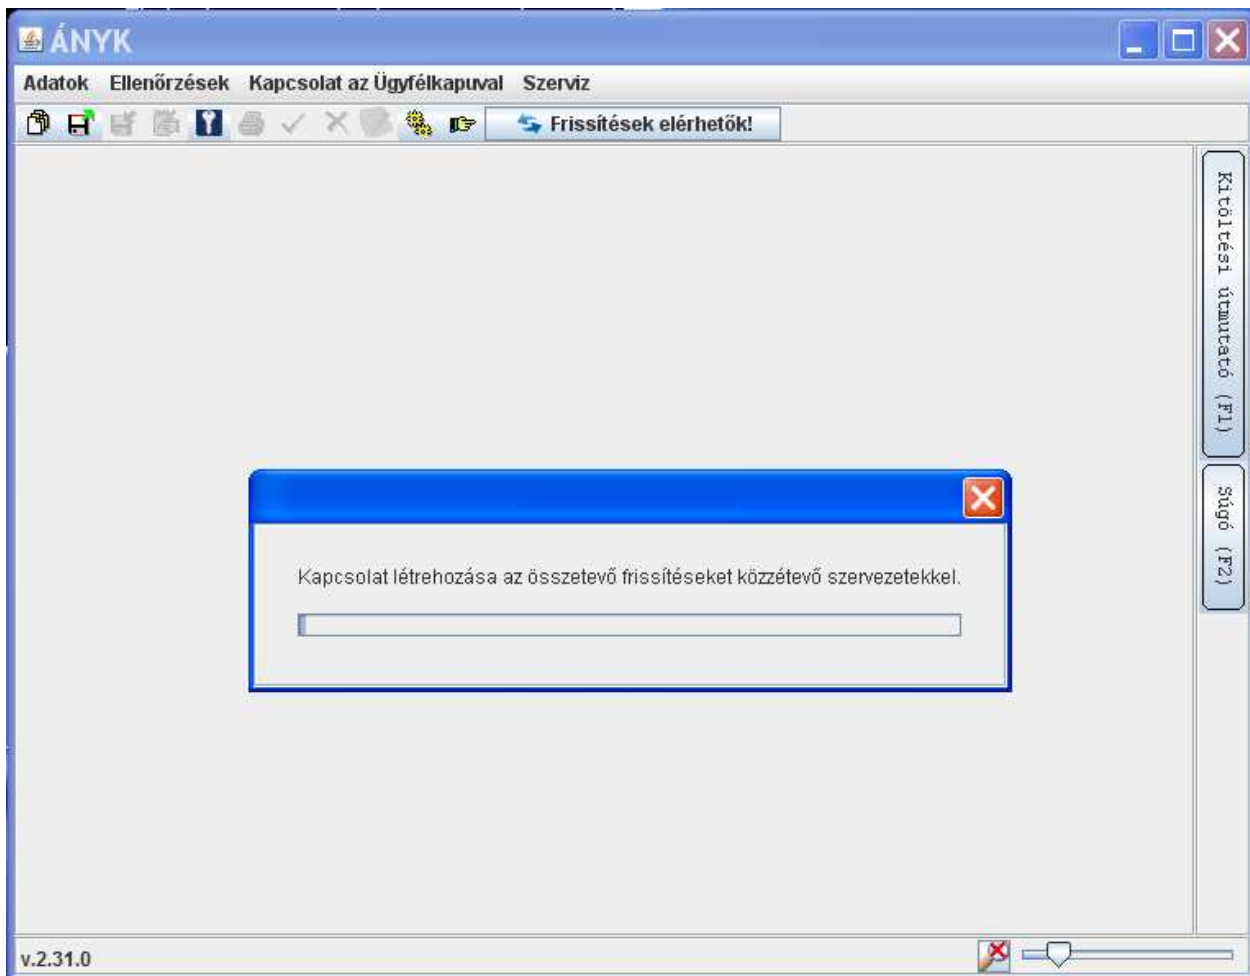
ÁNYK

Adatok Ellenőrzések Kapcsolat az Ügyfélkapuval Szerviz

Frissítések elérhetők!

Kitöltési útmutató (F1)

Súgó (F2)

Kapcsolat létrehozása az összetevő frissítéseket közzétevő szervezetekkel.

v.2.31.0